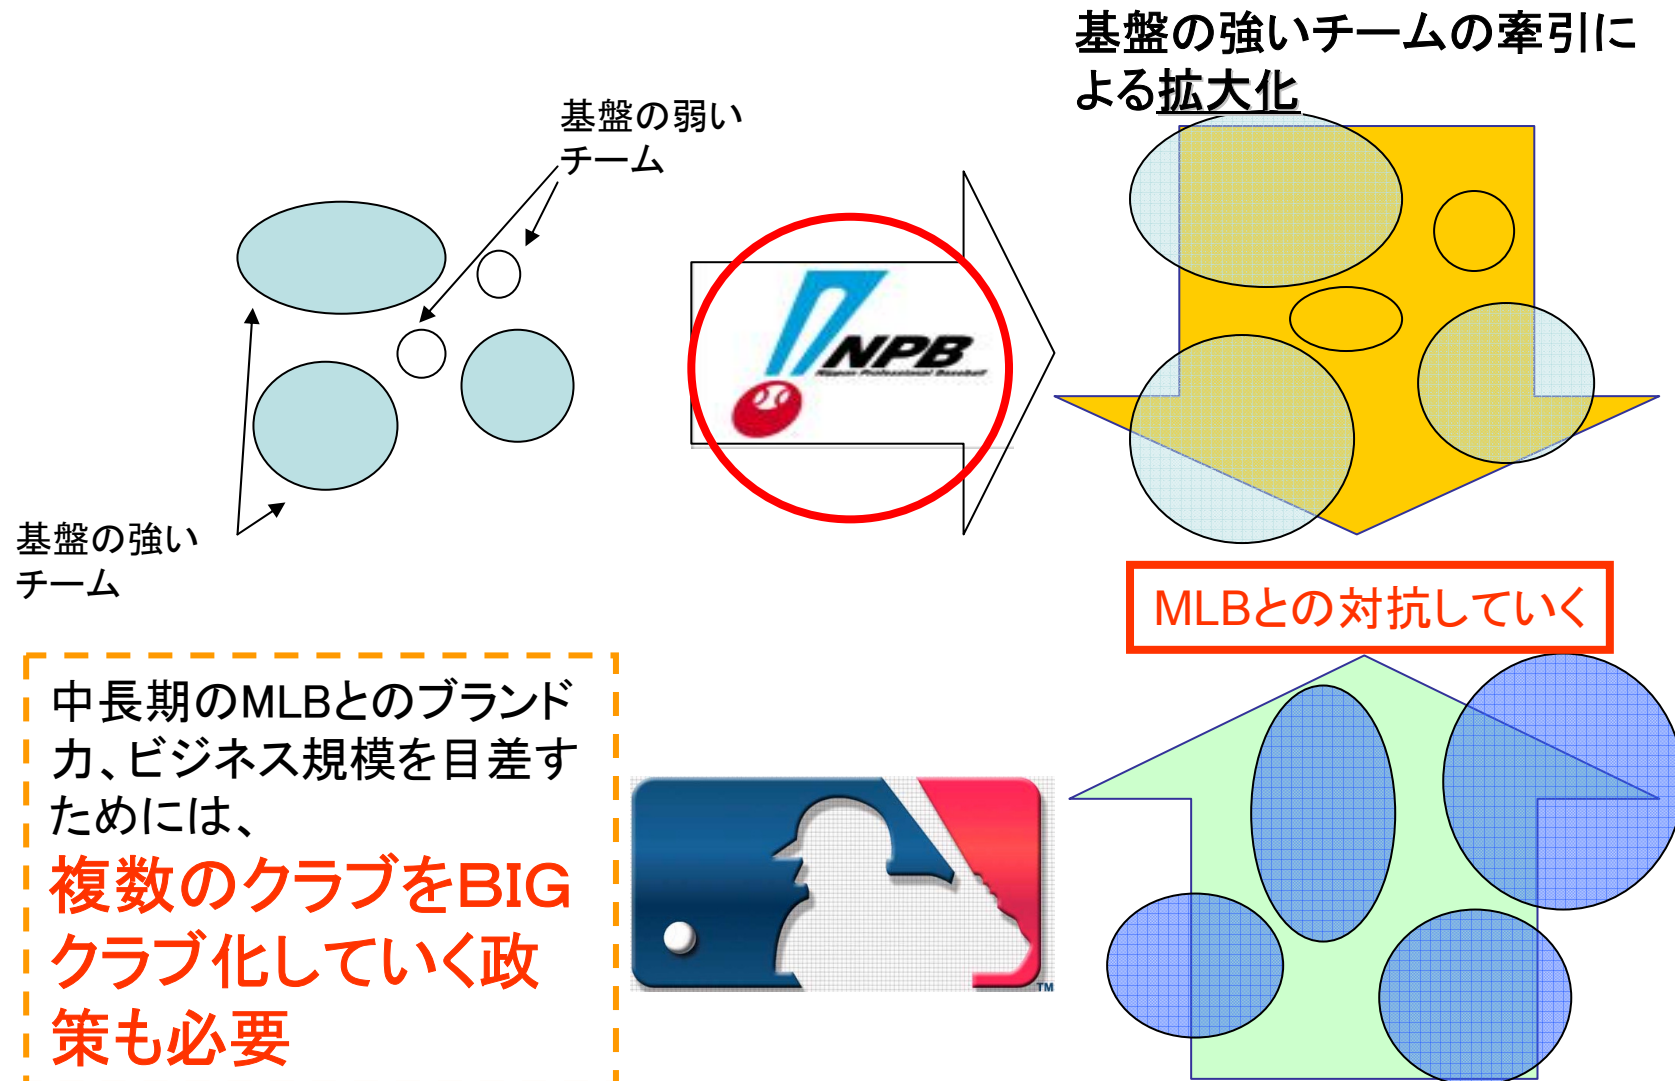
基盤の強いチームの牽引による拡大化

基盤の弱いチーム

基盤の強いチーム

NPB
Nippon Professional Baseball

MLBとの対抗していく

中長期のMLBとのブランド力、ビジネス規模を目差すためには、
複数のクラブをBIGクラブ化していく政策も必要

TM